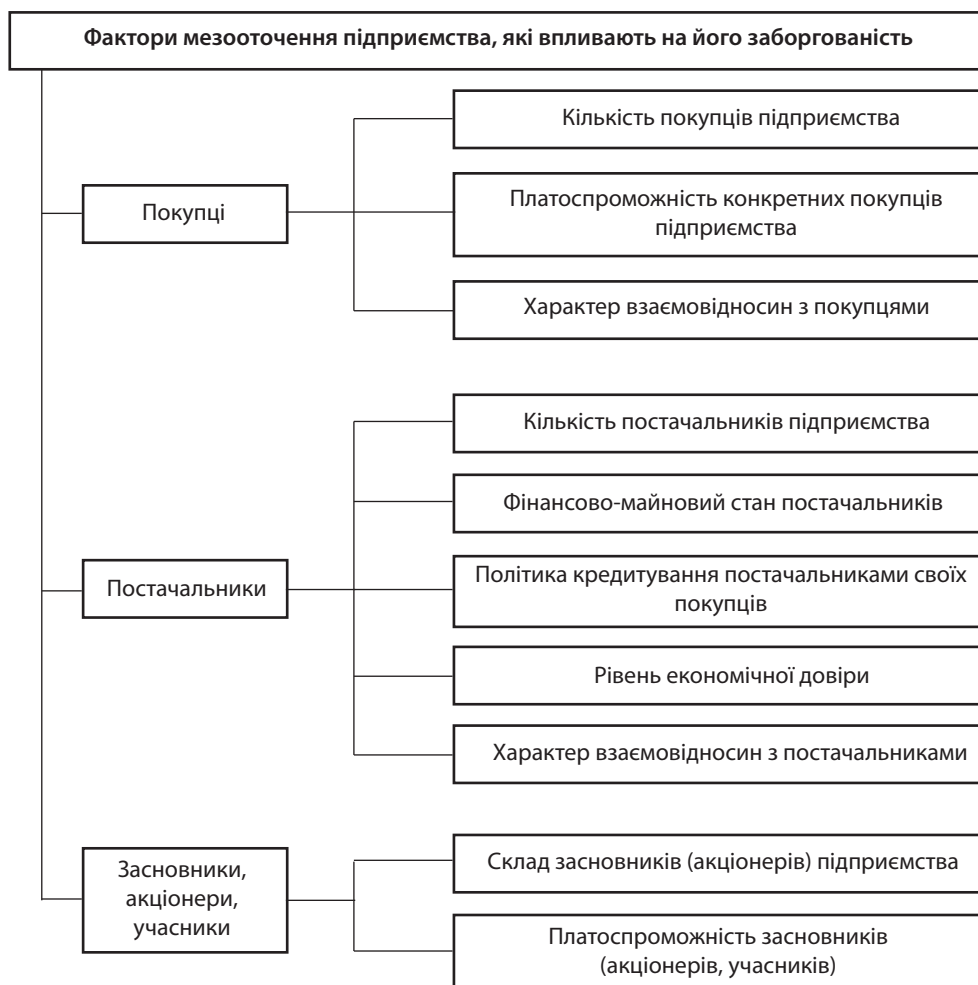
Фактори мезооточення підприємства, які впливають на його заборгованість

Покупці

Кількість покупців підприємства

Платоспроможність конкретних покупців підприємства

Характер взаємовідносин з покупцями

Постачальники

Кількість постачальників підприємства

Фінансово-майновий стан постачальників

Політика кредитування постачальниками своїх покупців

Рівень економічної довіри

Характер взаємовідносин з постачальниками

Засновники, акціонери, учасники

Склад засновників (акціонерів) підприємства

Платоспроможність засновників (акціонерів, учасників)